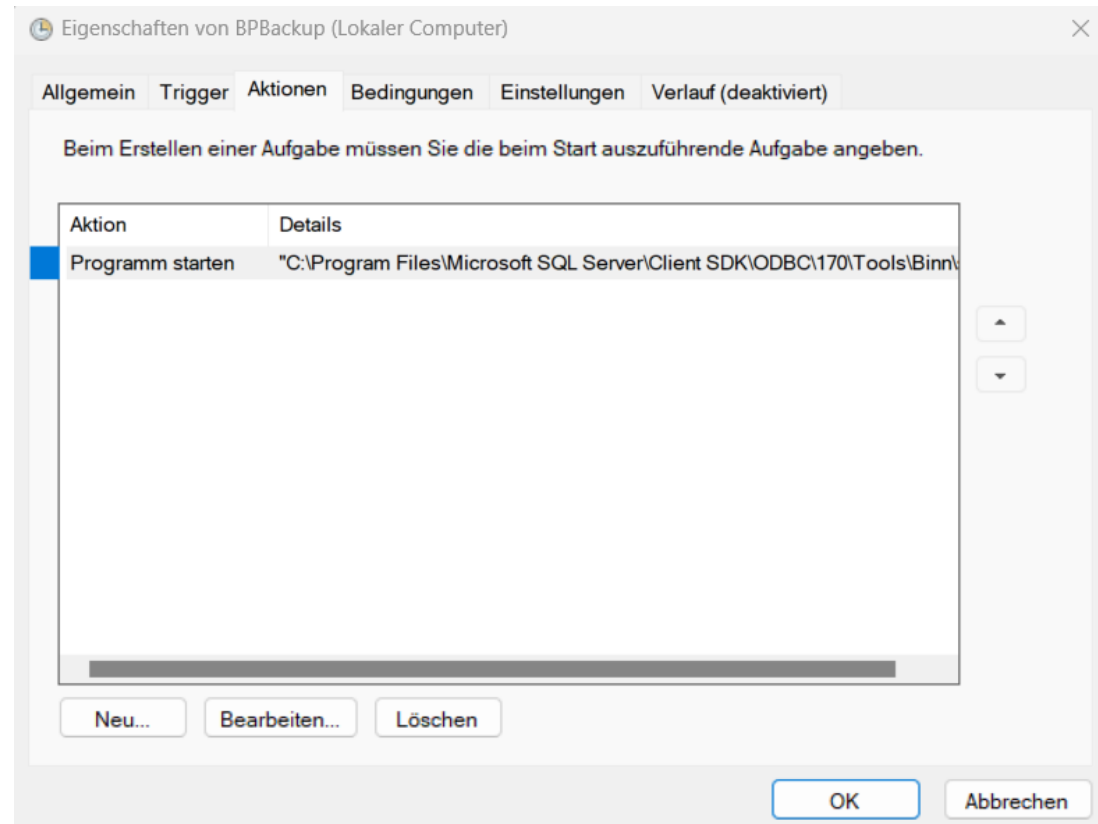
Eigenschaften von BPBackup (Lokaler Computer)

Allgemein Trigger Aktionen Bedingungen Einstellungen Verlauf (deaktiviert)

Beim Erstellen einer Aufgabe müssen Sie die beim Start auszuführende Aufgabe angeben.

| Aktion | Details |
|---|---|
| Programm starten | "C:\Program Files\Microsoft SQL Server\Client SDK\ODBC\170\Tools\Binn\ |

Neu... Bearbeiten... Löschen

OK Abbrechen